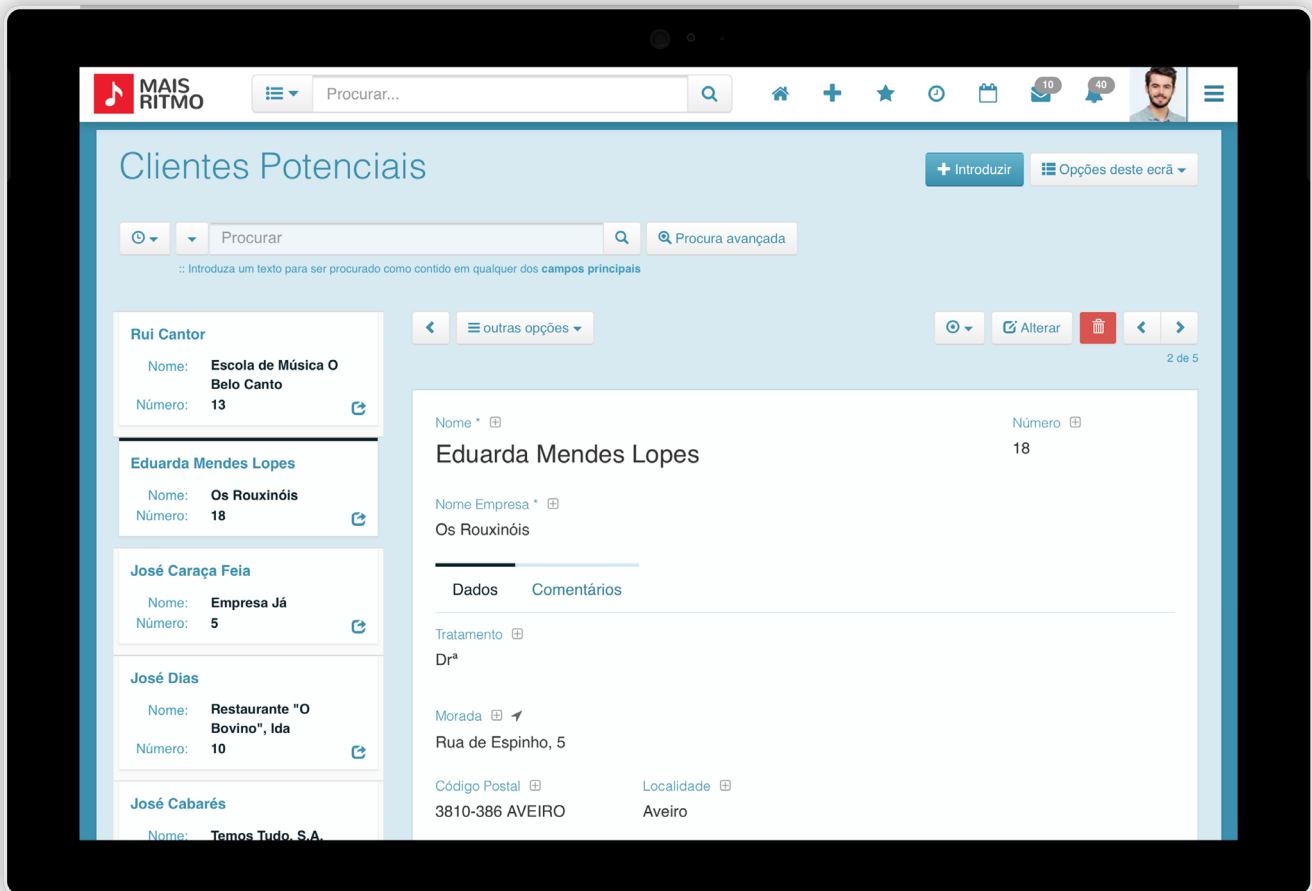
MAIS RITMO

Procurar...

10

40

Clientes Potenciais

Introduzir

Opções deste ecrã

Procurar

Procura avançada

:: Introduza um texto para ser procurado como contido em qualquer dos **campos principais**

Rui Cantor
Nome: Escola de Música O Belo Canto
Número: 13

Eduarda Mendes Lopes
Nome: Os Rouxinóis
Número: 18

José Caraça Feia
Nome: Empresa Já
Número: 5

José Dias
Nome: Restaurante "O Bovino", lda
Número: 10

José Cabarés
Nome: Temos Tudo, S.A.

outras opções

Alterar

2 de 5

Nome *
Eduarda Mendes Lopes

Número
18

Nome Empresa *
Os Rouxinóis

Dados

Comentários

Tratamento
Drª

Morada
Rua de Espinho, 5

Código Postal
3810-386 AVEIRO

Localidade
Aveiro